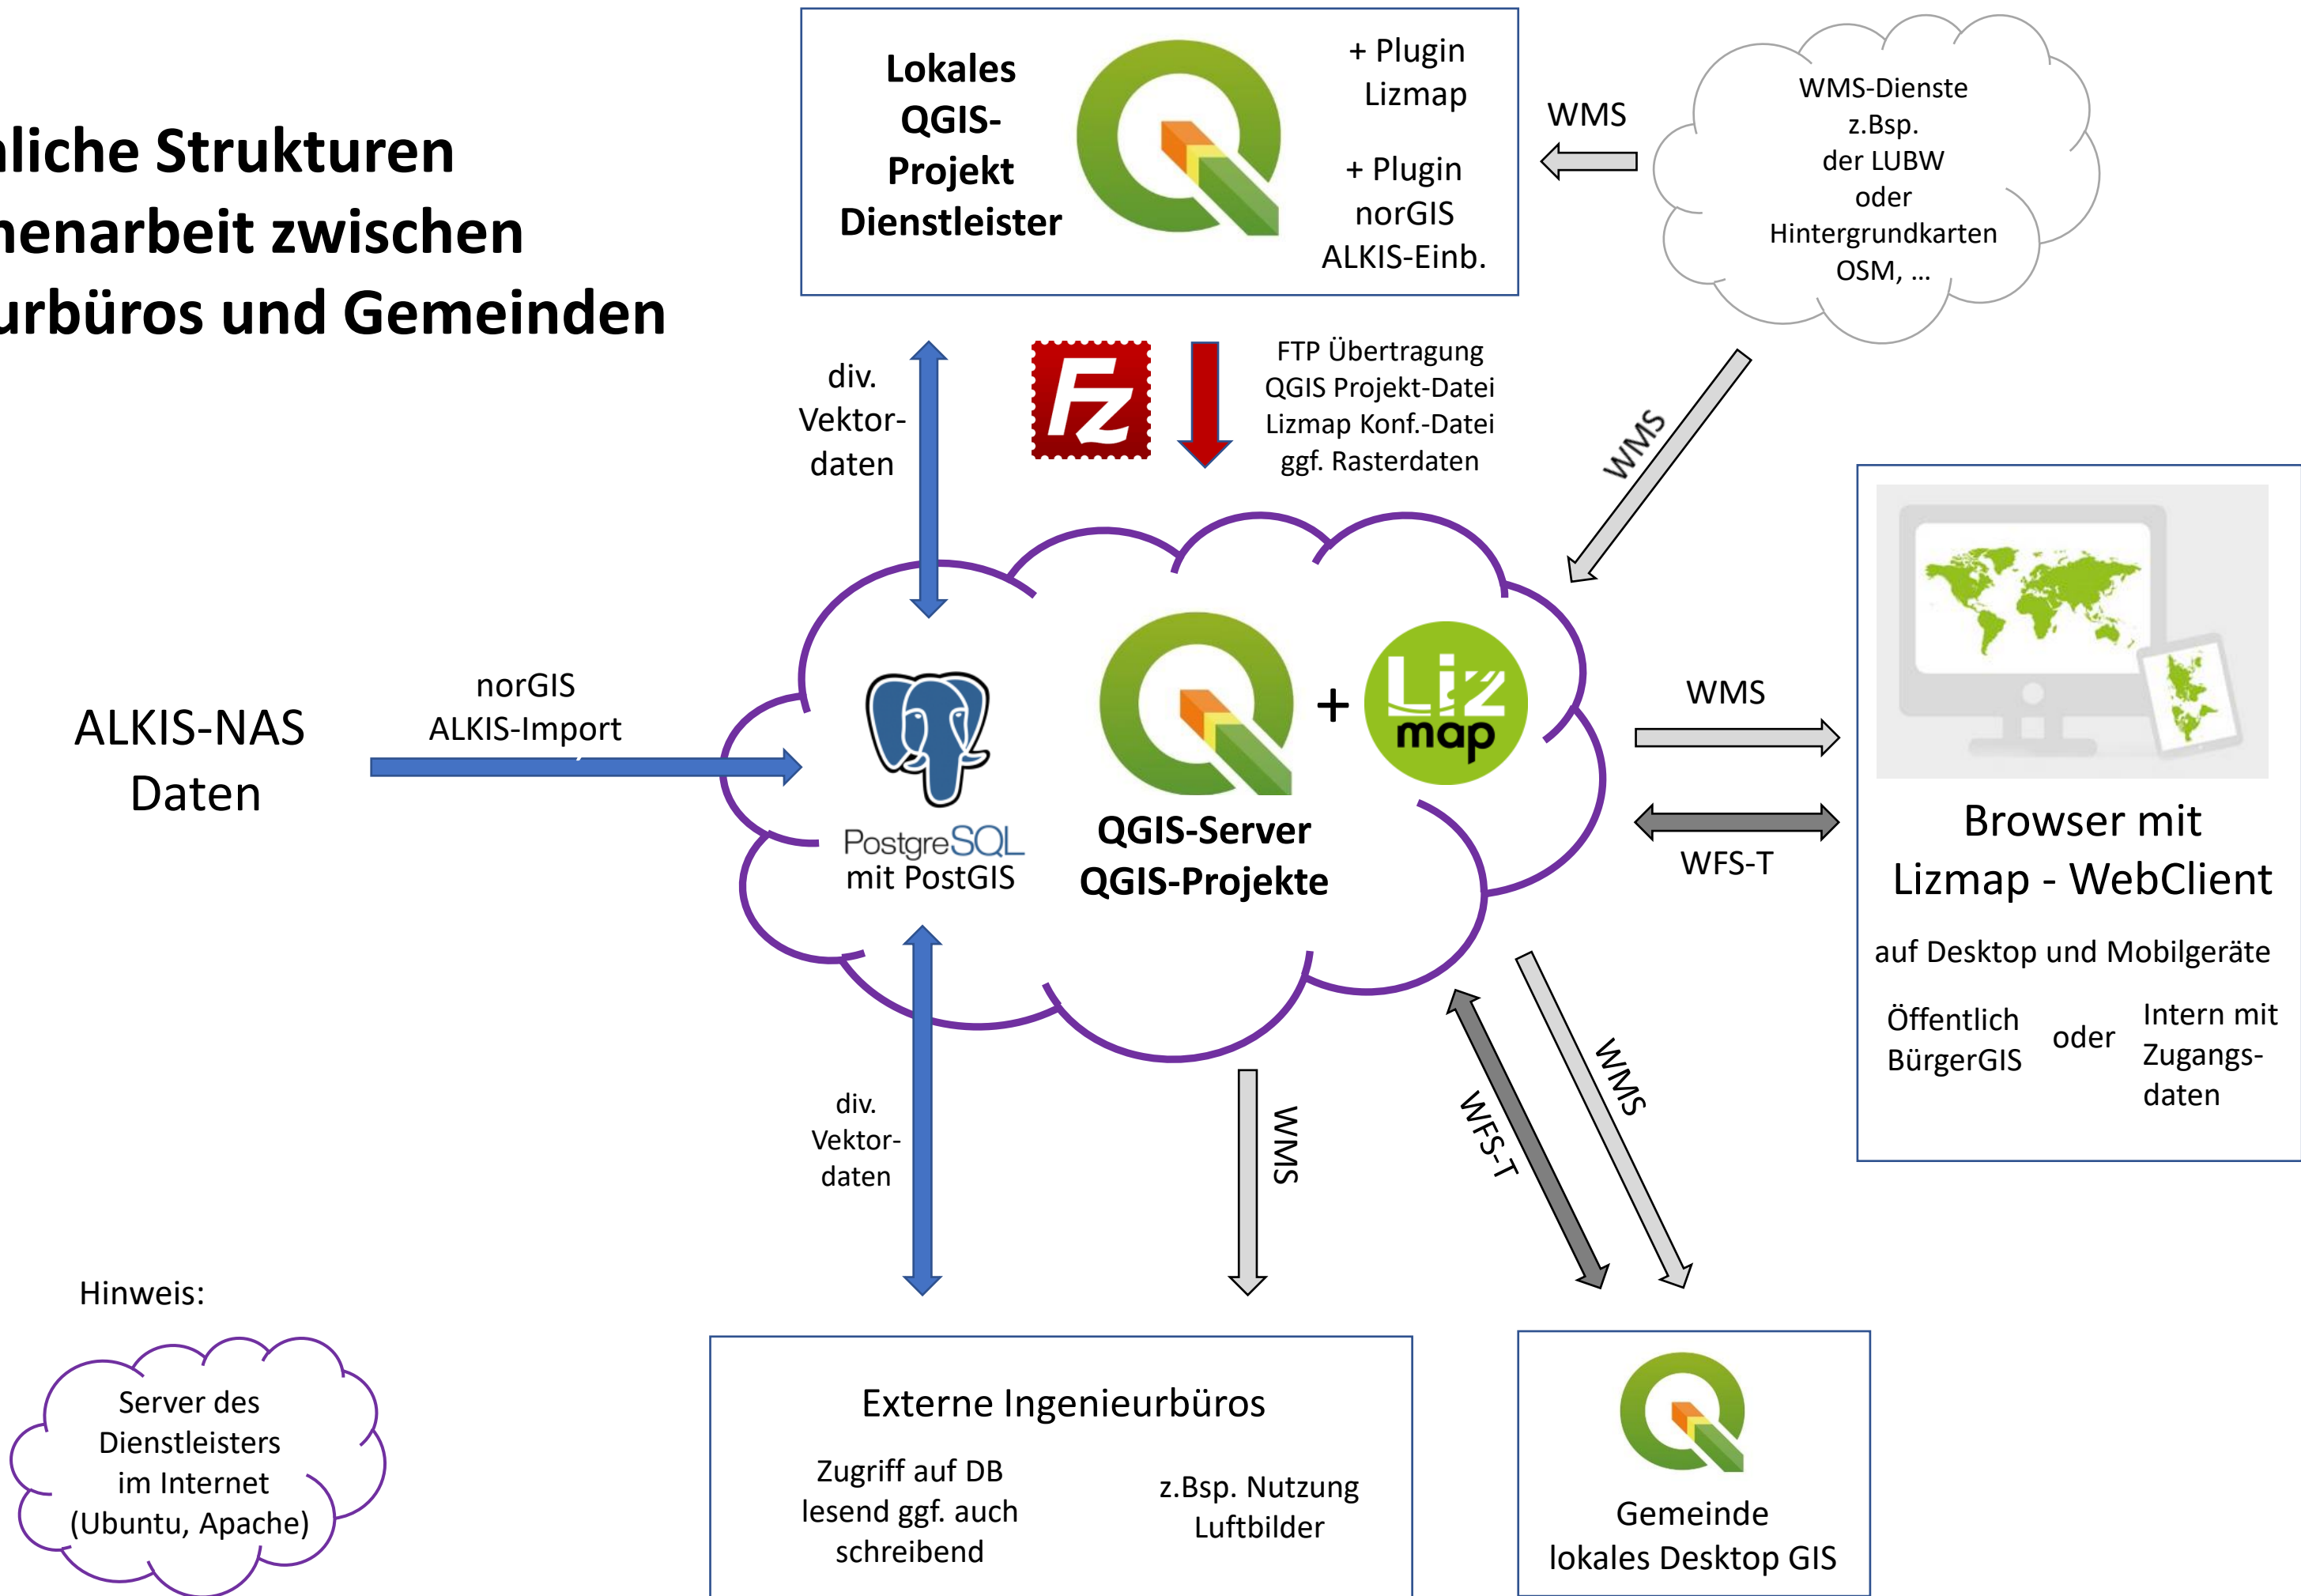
liche Strukturen
nenarbeit zwischen
urbüros und Gemeinden

Lokales QGIS-Projekt Dienstleister

+ Plugin Lizmap

+ Plugin norGIS ALKIS-Einb.

WMS

WMS-Dienste z.Bsp. der LUBW oder Hintergrundkarten OSM, ...

div. Vektor-daten

FTP Übertragung
QGIS Projekt-Datei
Lizmap Konf.-Datei
ggf. Rasterdaten

WMS

ALKIS-NAS Daten

norGIS ALKIS-Import

PostgreSQL mit PostGIS

+

QGIS-Server
QGIS-Projekte

WMS

WFS-T

Browser mit Lizmap - WebClient

auf Desktop und Mobilgeräte

Öffentlich BürgerGIS

oder

Intern mit Zugangs-daten

div. Vektor-daten

WMS

WFS-T

WMS

Hinweis:

Server des Dienstleisters im Internet (Ubuntu, Apache)

Externe Ingenieurbüros

Zugriff auf DB lesend ggf. auch schreibend

z.Bsp. Nutzung Luftbilder

Gemeinde
lokales Desktop GIS